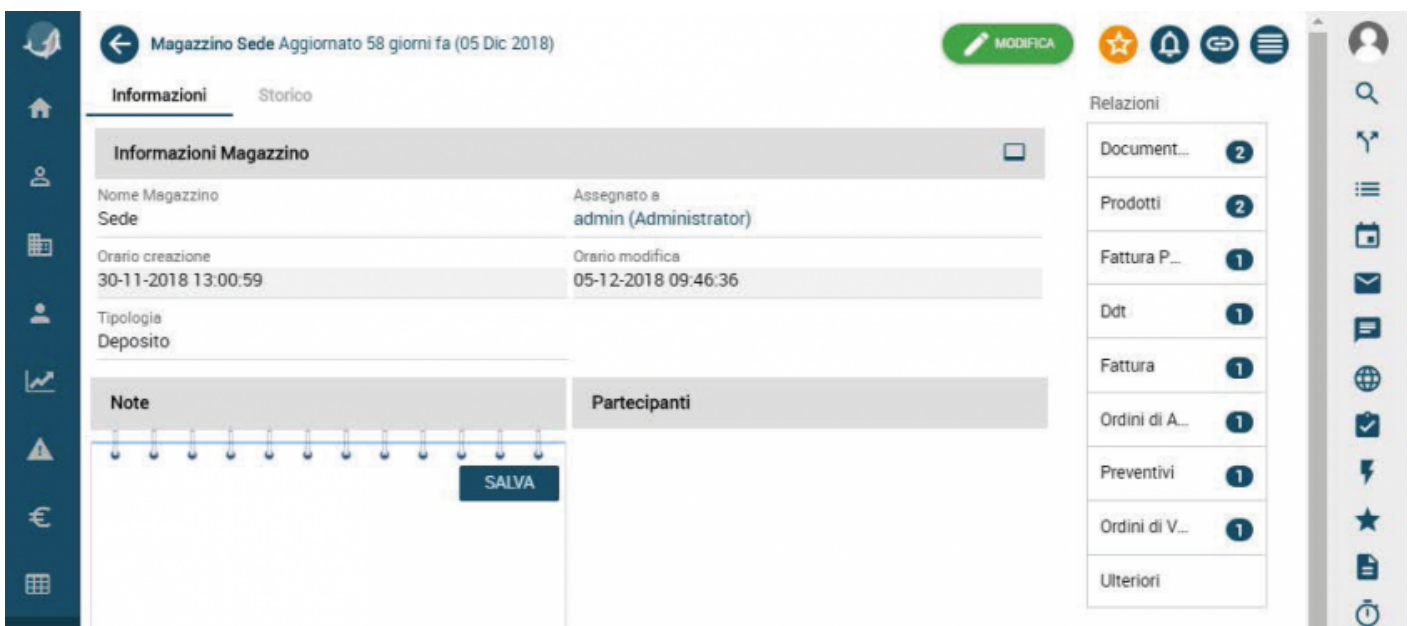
Magazzino Sede Aggiornato 58 giorni fa (05 Dic 2018)

MODIFICA

Informazioni Storico

Informazioni Magazzino

Nome Magazzino
Sede

Assegnato a
admin (Administrator)

Orario creazione
30-11-2018 13:00:59

Orario modifica
05-12-2018 09:46:36

Tipologia
Deposito

Note

SALVA

Partecipanti

Relazioni

| | |
|---|---|
| Document... | 2 |
| Prodotti | 2 |
| Fattura P... | 1 |
| Ddt | 1 |
| Fattura | 1 |
| Ordini di A... | 1 |
| Preventivi | 1 |
| Ordini di V... | 1 |
| Ulteriori | |